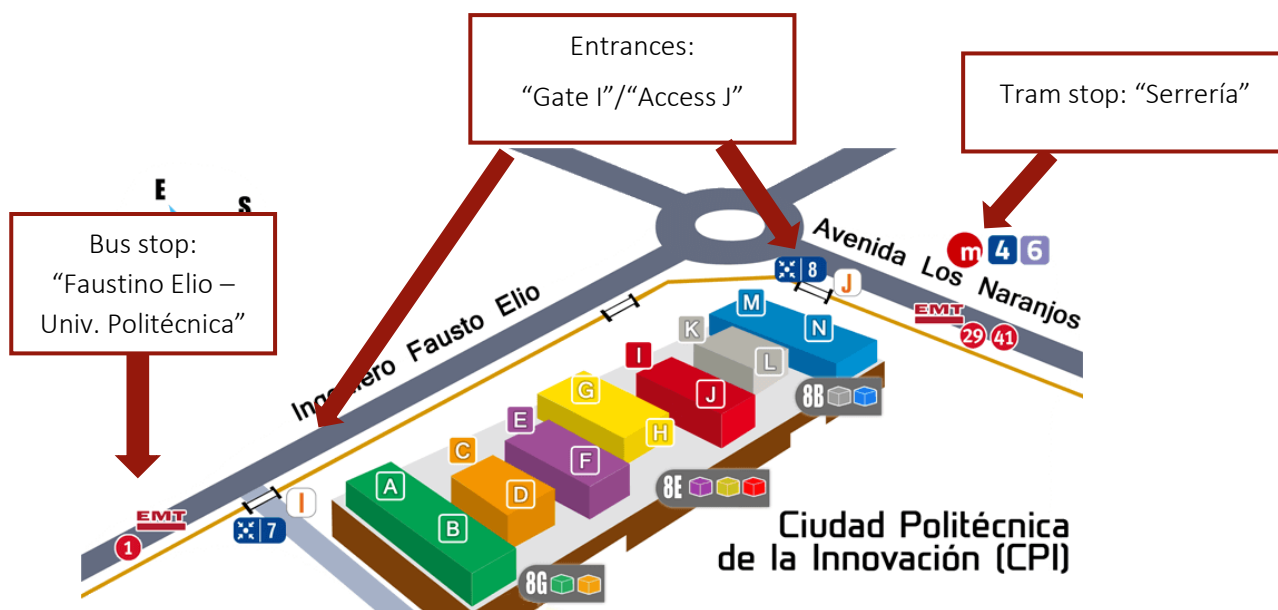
Entrances:
“Gate I”/“Access J”

Tram stop: “Serrería”

Bus stop:
“Faustino Elio – Univ. Politécnica”

E
S

Avenida Los Naranjos

Ingeniero Fausto Elio

m 4 6

EMT 29 41

8 J

M N K L I J G H E F C D A B

8B

8E

8G

7 I

EMT 1

Ciudad Politécnica de la Innovación (CPI)